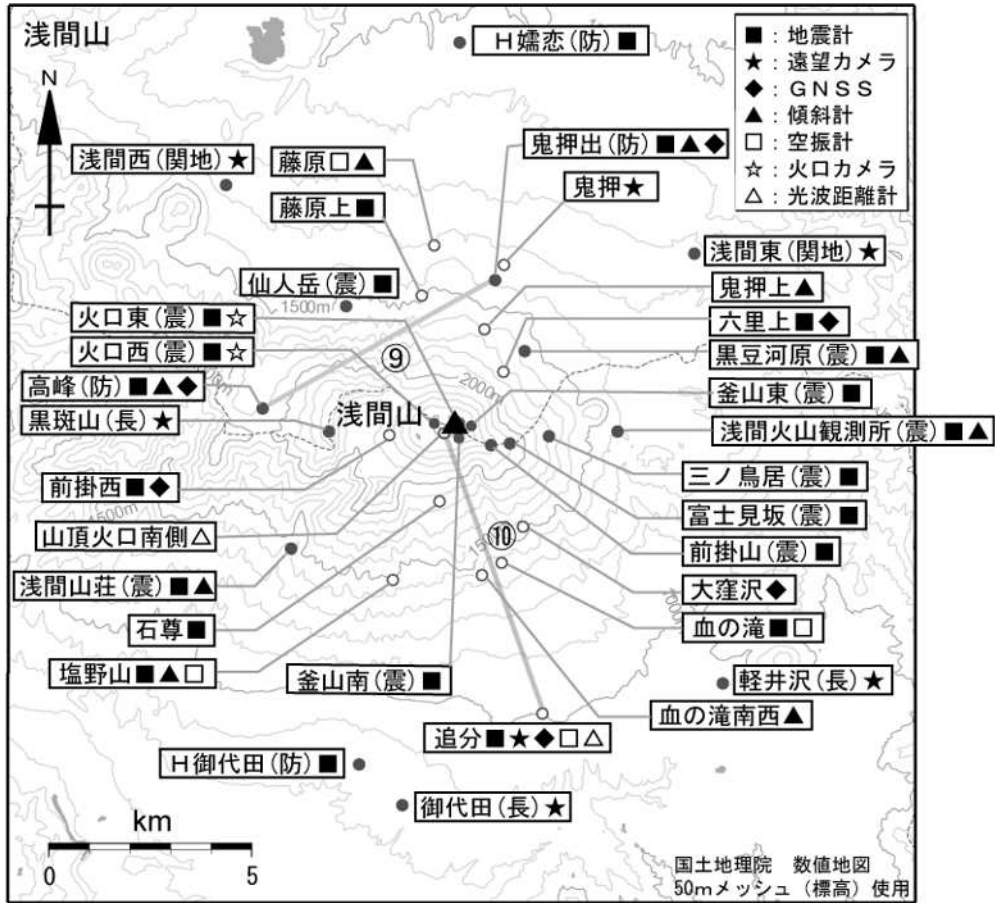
浅間山

■：地震計
★：遠望カメラ
◆：ＧＮＳＳ
▲：傾斜計
□：空振計
☆：火口カメラ
△：光波距離計

N

H嬬恋(防)■
浅間西(関地)★
藤原□▲
鬼押出(防)■▲◆
鬼押★
藤原上■
浅間東(関地)★
仙人岳(震)■
鬼押上▲
1500m
火口東(震)■☆
六里上■◆
火口西(震)■☆
⑨
黒豆河原(震)■▲
2000m
高峰(防)■▲◆
釜山東(震)■
黒斑山(長)★
浅間山
浅間火山観測所(震)■▲
三ノ鳥居(震)■
前掛西■◆
富士見坂(震)■
山頂火口南側△
⑩
前掛山(震)■
浅間山荘(震)■▲
1500m
大窪沢◆
石尊■
血の滝■□
塩野山■▲□
釜山南(震)■
軽井沢(長)★
血の滝南西▲
追分■★◆□△
H御代田(防)■
御代田(長)★
km
0
5
国土地理院　数値地図
50mメッシュ（標高）使用